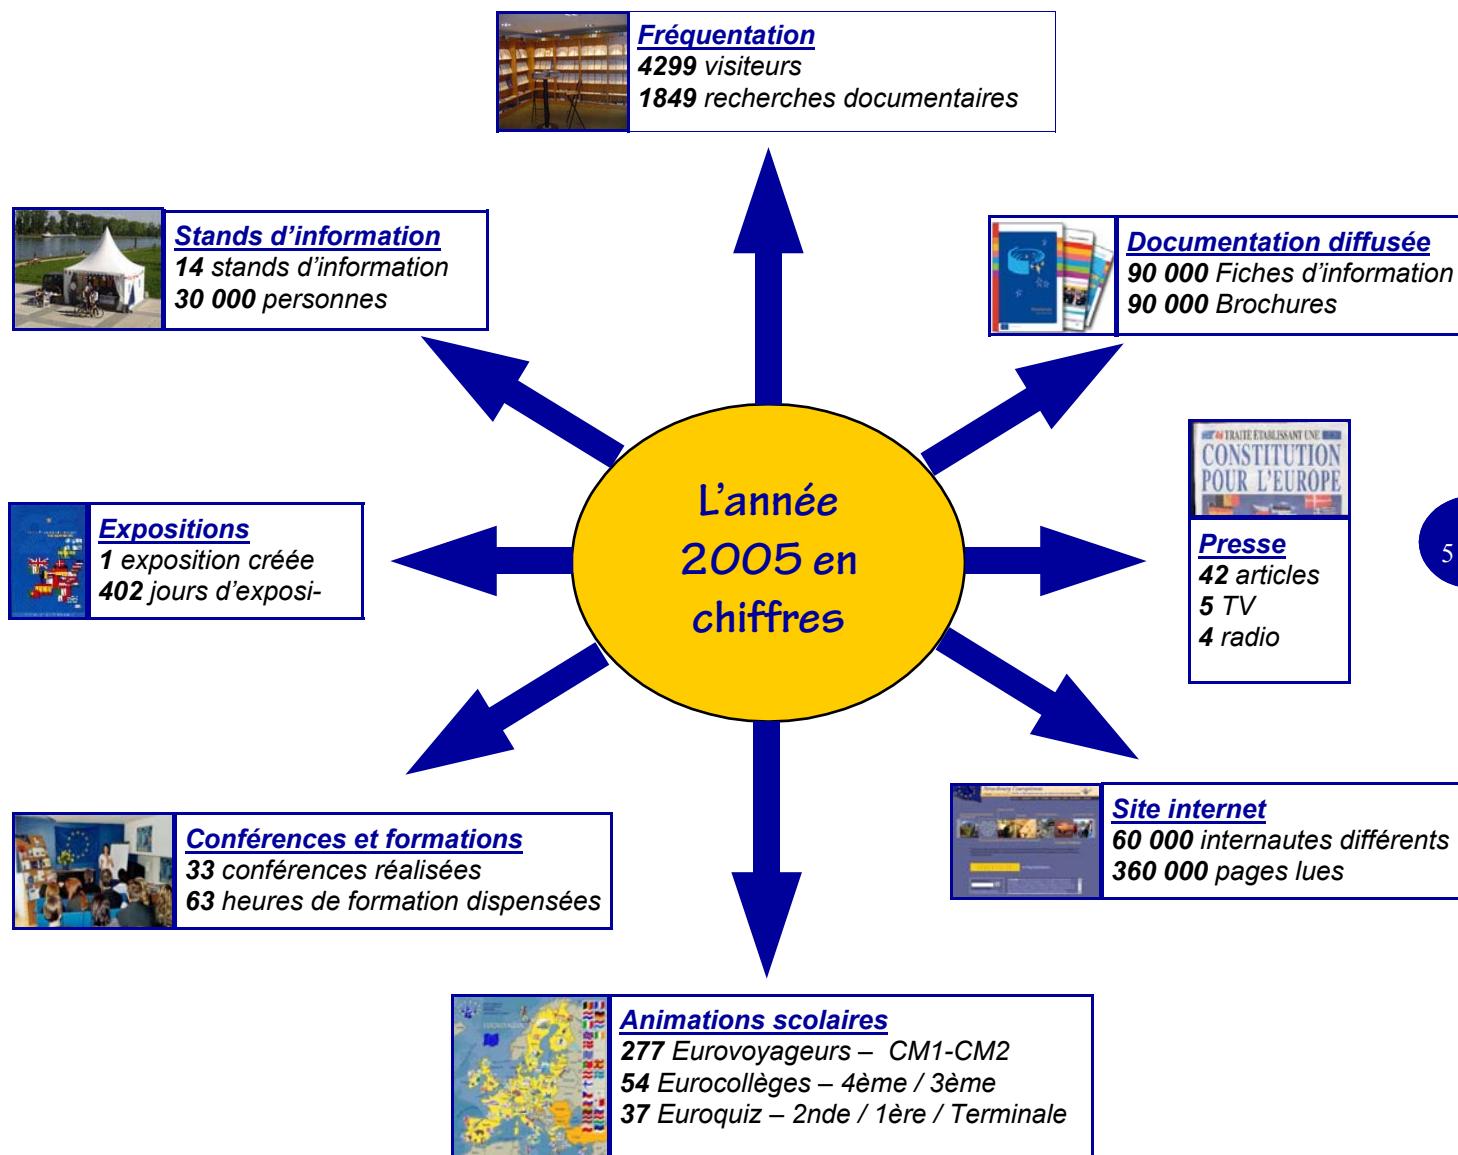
Fréquentation
4299 visiteurs
1849 recherches documentaires

Stands d'information
14 stands d'information
30 000 personnes

Documentation diffusée
90 000 Fiches d'information
90 000 Brochures

L'année 2005 en chiffres

TRAITÉ ÉTABLISSANT UNE
CONSTITUTION POUR L'EUROPE

Presse
42 articles
5 TV
4 radio

5

Expositions
1 exposition créée
402 jours d'exposi-

Conférences et formations
33 conférences réalisées
63 heures de formation dispensées

Site internet
60 000 internautes différents
360 000 pages lues

Animations scolaires
277 Eurovoyageurs – CM1-CM2
54 Eurocollèges – 4ème / 3ème
37 Euroquiz – 2nde / 1ère / Terminale